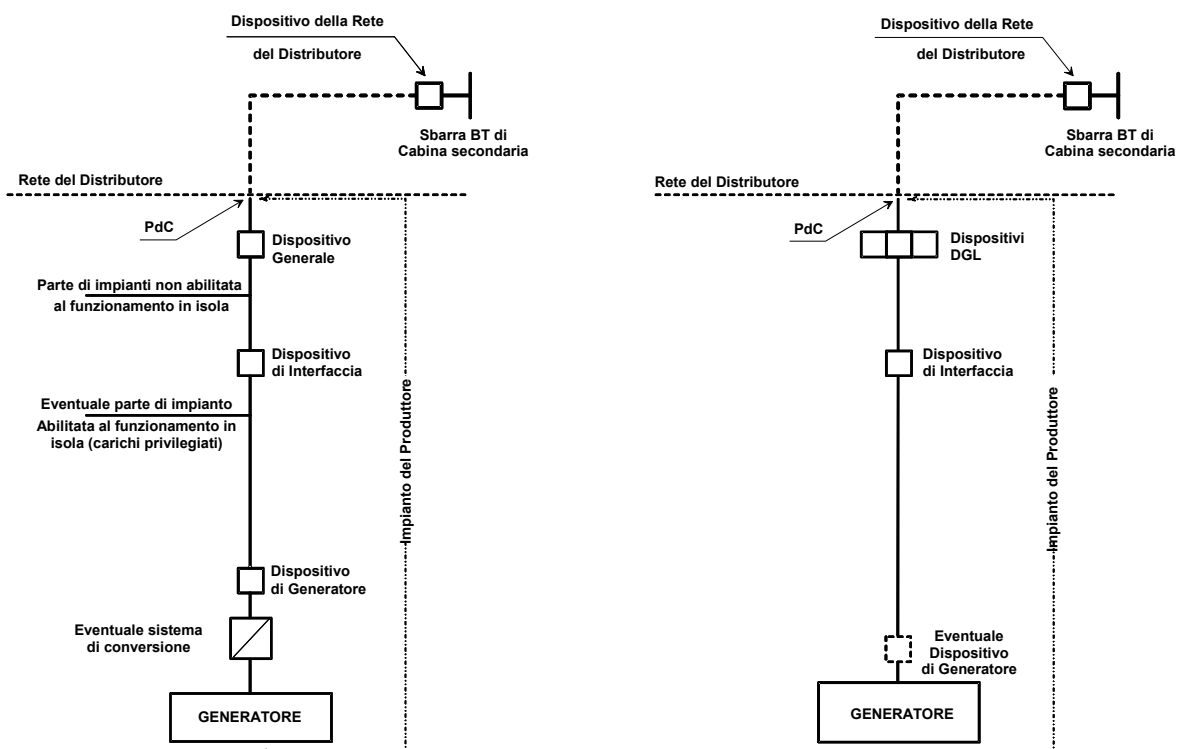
Dispositivo della Rete
del Distributore
Sbarra BT di Cabina secondaria
Rete del Distributore
PdC
Dispositivo Generale
Parte di impianti non abilitata al funzionamento in isola
Dispositivo di Interfaccia
Eventuale parte di impianto Abilitata al funzionamento in isola (carichi privilegiati)
Impianto del Produttore
Dispositivo di Generatore
Eventuale sistema di conversione
GENERATORE

Dispositivo della Rete
del Distributore
Sbarra BT di Cabina secondaria
Rete del Distributore
PdC
Dispositivi DGL
Dispositivo di Interfaccia
Impianto del Produttore
Eventuale Dispositivo di Generatore
GENERATORE